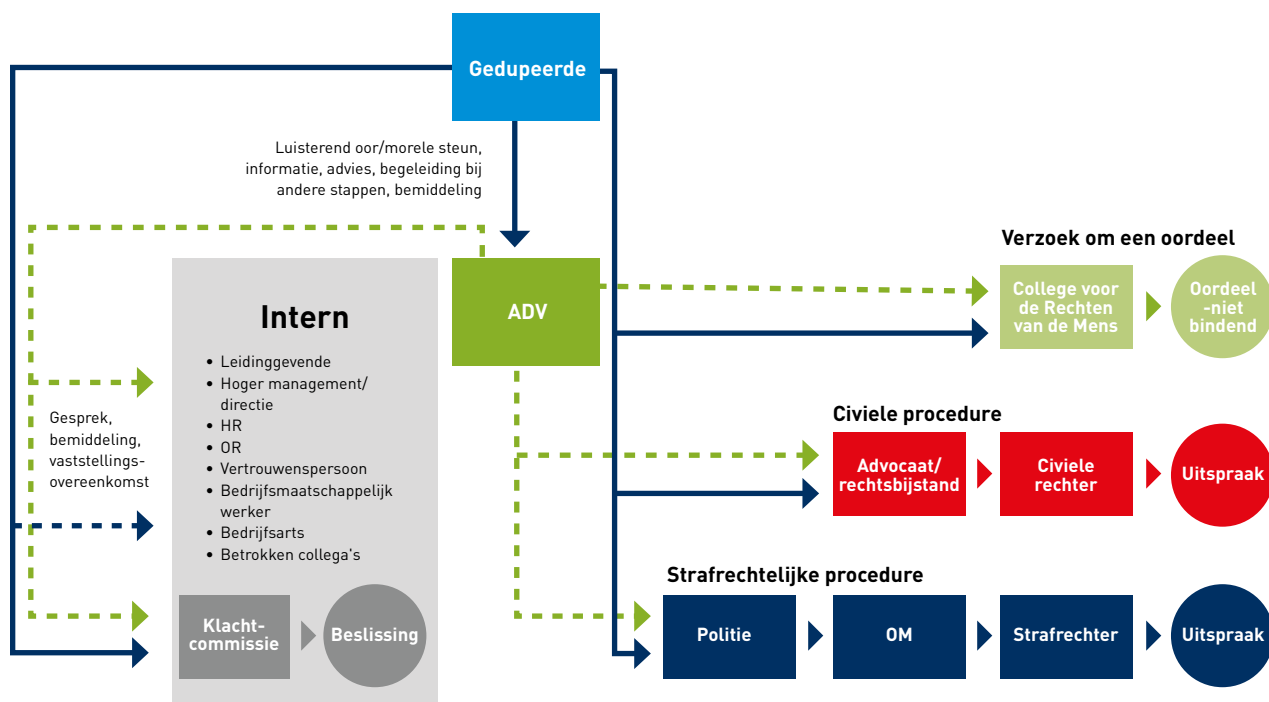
Gedupeerde

Luisterend oor/morele steun, informatie, advies, begeleiding bij andere stappen, bemiddeling

ADV

Intern

- Leidinggevende
- Hoger management/ directie
- HR
- OR
- Vertrouwenspersoon
- Bedrijfsmaatschappelijk werker
- Bedrijfsarts
- Betrokken collega's

Gesprek, bemiddeling, vaststellingsovereenkomst

Klachtcommissie

Beslissing

Verzoek om een oordeel

College voor de Rechten van de Mens

Oordeel -niet bindend

Civiele procedure

Advocaat/ rechtsbijstand

Civiele rechter

Uitspraak

Strafrechtelijke procedure

Politie

OM

Strafrechter

Uitspraak